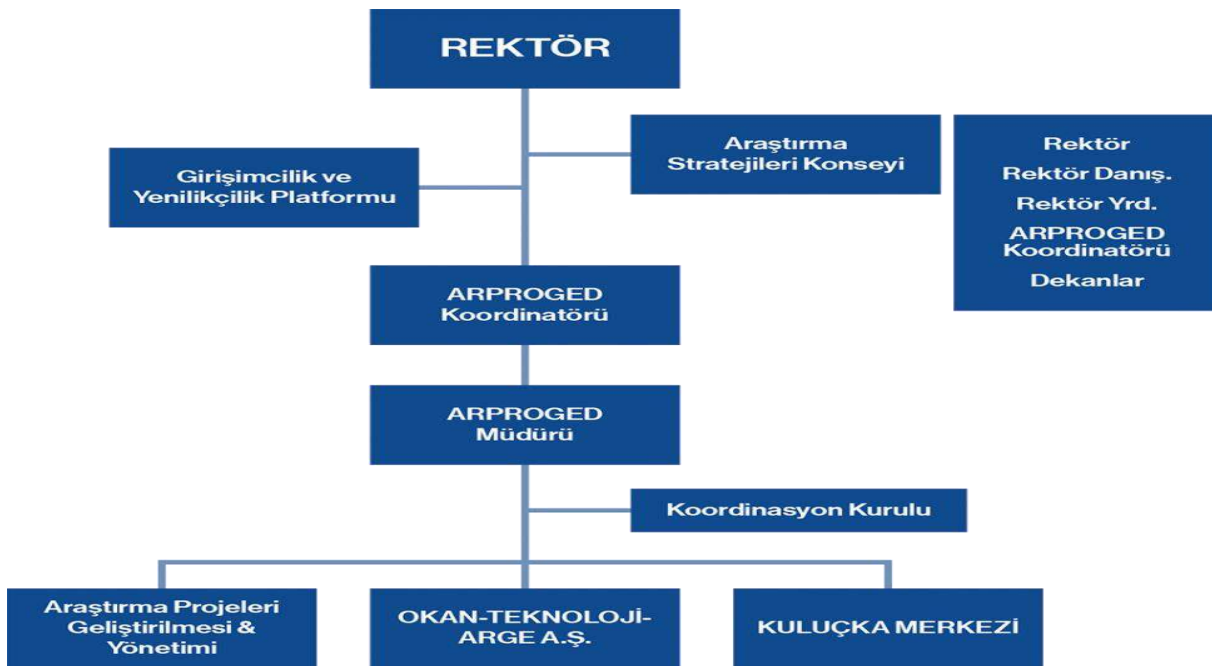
REKTÖR

Girişimcilik ve Yenilikçilik Platformu

Araştırma Stratejileri Konseyi

Rektör
Rektör Danış.
Rektör Yrd.
ARPROGED Koordinatörü
Dekanlar

ARPROGED Koordinatörü

ARPROGED Müdürü

Koordinasyon Kurulu

Araştırma Projeleri Geliştirilmesi & Yönetimi

OKAN-TEKNOLOJİ-ARGE A.Ş.

KULUÇKA MERKEZİ